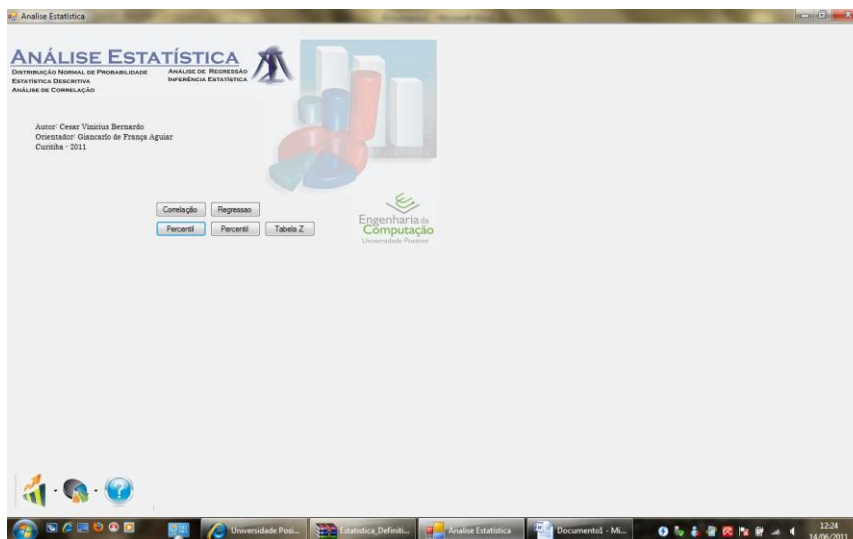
Analise Estatistica

ANÁLISE ESTATÍSTICA
Distribuição Normal de Probabilidade
Estatística Descritiva
Análise de Correlação
Análise de Regressão
Inferência Estatística

Autor: Cesar Vinicius Bernardo
Orientador: Giancarlo de França Aguiar
Curitiba - 2011

Correlação
Regressao
Percentil
Percentil
Tabela Z

Engenharia da Computação
Universidade Positivo

Universidade Posi...
Estatistica_Definiti...
Analise Estatistica
Documento1 - Mi...
12:24
14/06/2011